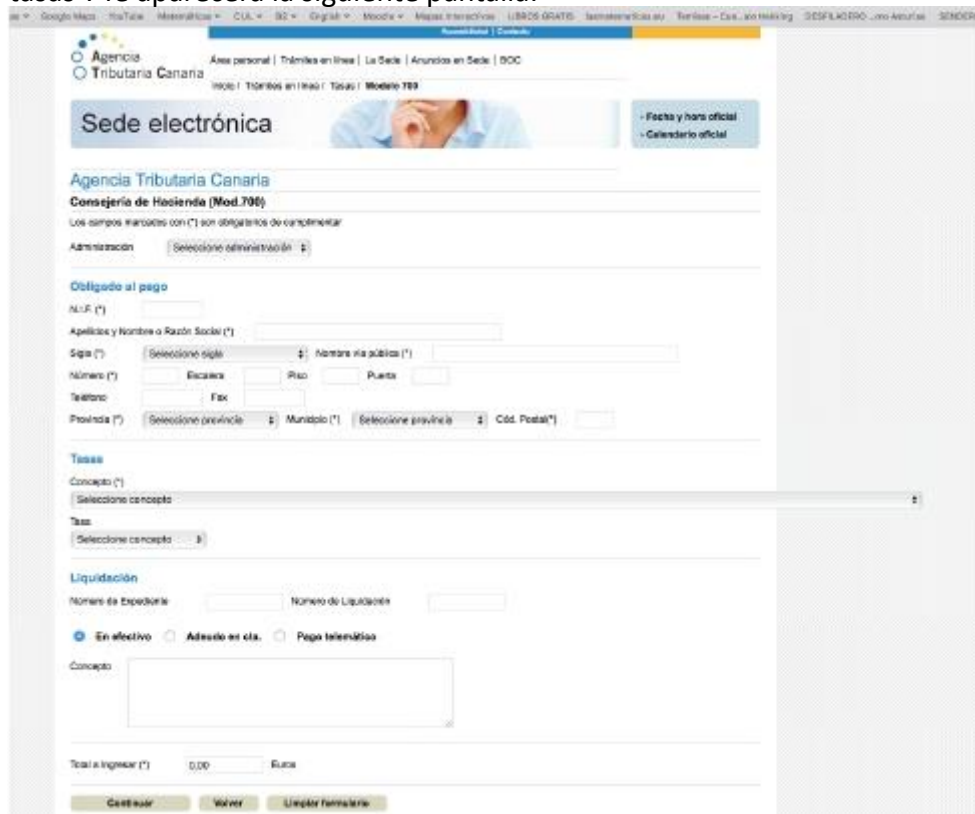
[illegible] Google Maps YouTube Matemáticas CUL BZ Digital Moodle Mapas interactivos LIBROS GRATIS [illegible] DESFILADERO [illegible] SENDER

Accesibilidad | Contacto

Agencia Tributaria Canaria

Área personal | Trámites en línea | La Sede | Anuncios en Sede | BOC

Inicio / Trámites en línea / Tasas / Modelo 700

Sede electrónica

- Fecha y hora oficial
- Calendario oficial

Agencia Tributaria Canaria

Consejería de Hacienda (Mod.700)

Los campos marcados con (*) son obligatorios de cumplimentar

Administración Seleccione administración

Obligado al pago

N.I.F. (*)

Apellidos y Nombre o Razón Social (*)

Sigla (*) Seleccione sigla Nombre vía pública (*)

Número (*) Escalera Piso Puerta

Teléfono Fax

Provincia (*) Seleccione provincia Municipio (*) Seleccione provincia Cód. Postal(*)

Tasas

Concepto (*)

Seleccione concepto

Tasa

Seleccione concepto

Liquidación

Número de Expediente Número de Liquidación

En efectivo Adeudo en cta. Pago telemático

Concepto

Total a ingresar (*) 0,00 Euros

Continuar Volver Limpiar formulario